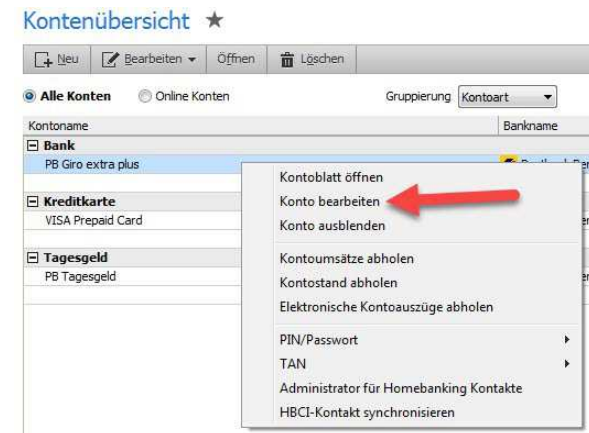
Kontenübersicht ★

Neu | Bearbeiten ▾ | Öffnen | Löschen

Alle Konten ○ Online Konten Gruppierung Kontoart

Kontoname | Banknahme

⊟ Bank
PB Giro extra plus

⊟ Kreditkarte
VISA Prepaid Card

⊟ Tagesgeld
PB Tagesgeld

Kontoblatt öffnen
Konto bearbeiten
Konto ausblenden
Kontoumsätze abholen
Kontostand abholen
Elektronische Kontoauszüge abholen
PIN/Passwort ▸
TAN ▸
Administrator für Homebanking Kontakte
HBCI-Kontakt synchronisieren